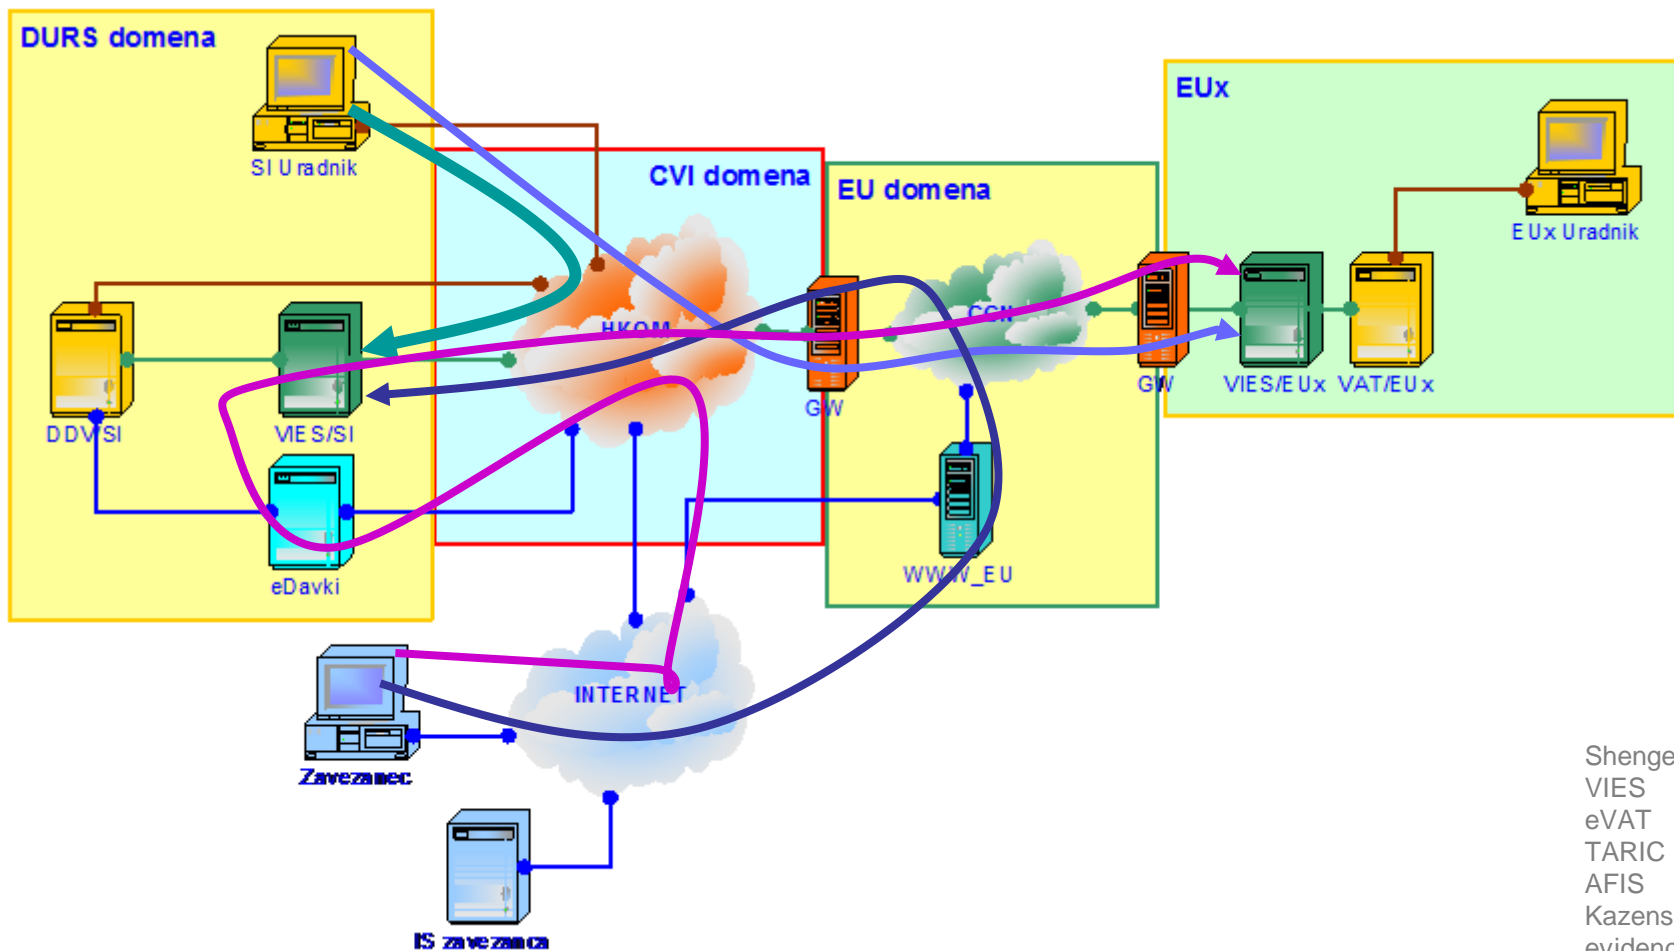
DURS domena

SI Uradnik

CVI domena

EU domena

EUx

EUx Uradnik

HKOM

CCN

GW

GW

DDV/SI

VIES/SI

VIES/EUx

VAT/EUx

eDavki

WWW_EU

INTERNET

Zavezanec

IS zavezanca

Shenge
VIES
eVAT
TARIC
AFIS
Kazens
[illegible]